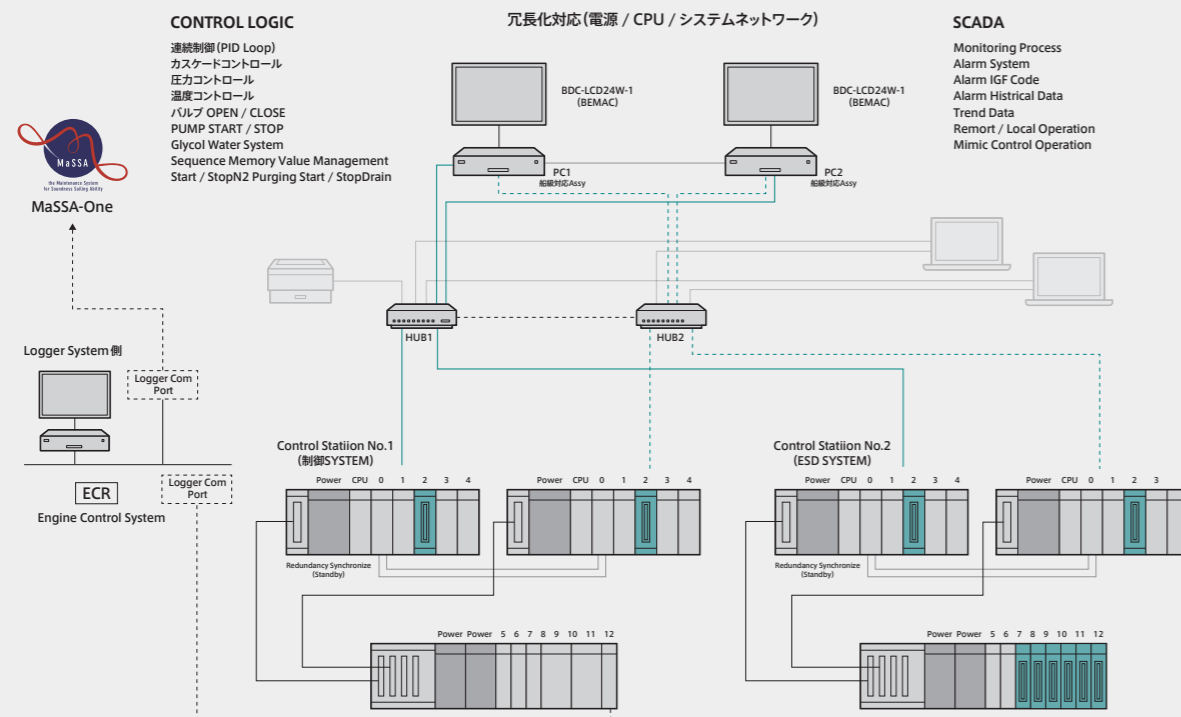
CONTROL LOGIC
連続制御(PID Loop)
カスケードコントロール
圧力コントロール
温度コントロール
バルブ OPEN / CLOSE
PUMP START / STOP
Glycol Water System
Sequence Memory Value Management
Start / StopN2 Purging Start / StopDrain

冗長化対応(電源 / CPU / システムネットワーク)

SCADA
Monitoring Process
Alarm System
Alarm IGF Code
Alarm Histrical Data
Trend Data
Remort / Local Operation
Mimic Control Operation

MaSSA
the Maintenance System for Soundness Sailing Ability
MaSSA-One

BDC-LCD24W-1
(BEMAC)

BDC-LCD24W-1
(BEMAC)

PC1
船級対応Assy

PC2
船級対応Assy

HUB1

HUB2

Logger System側

Logger Com Port

ECR
Engine Control System

Logger Com Port

Control Statiion No.1
(制御SYSTEM)

Power CPU 0 1 2 3 4

Power CPU 0 1 2 3 4

Redundancy Synchronize
(Standby)

Power Power 5 6 7 8 9 10 11 12

Control Statiion No.2
(ESD SYSTEM)

Power CPU 0 1 2 3 4

Power CPU 0 1 2 3

Redundancy Synchronize
(Standby)

Power Power 5 6 7 8 9 10 11 12